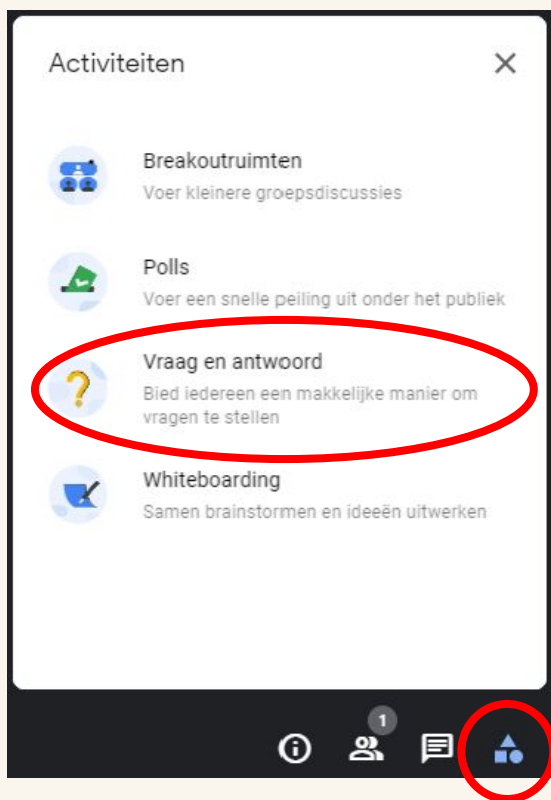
Activiteiten

Breakoutruimten
Voer kleinere groepsdiscussies

Polls
Voer een snelle peiling uit onder het publiek

Vraag en antwoord
Bied iedereen een makkelijke manier om vragen te stellen

Whiteboarding
Samen brainstormen en ideeën uitwerken

1